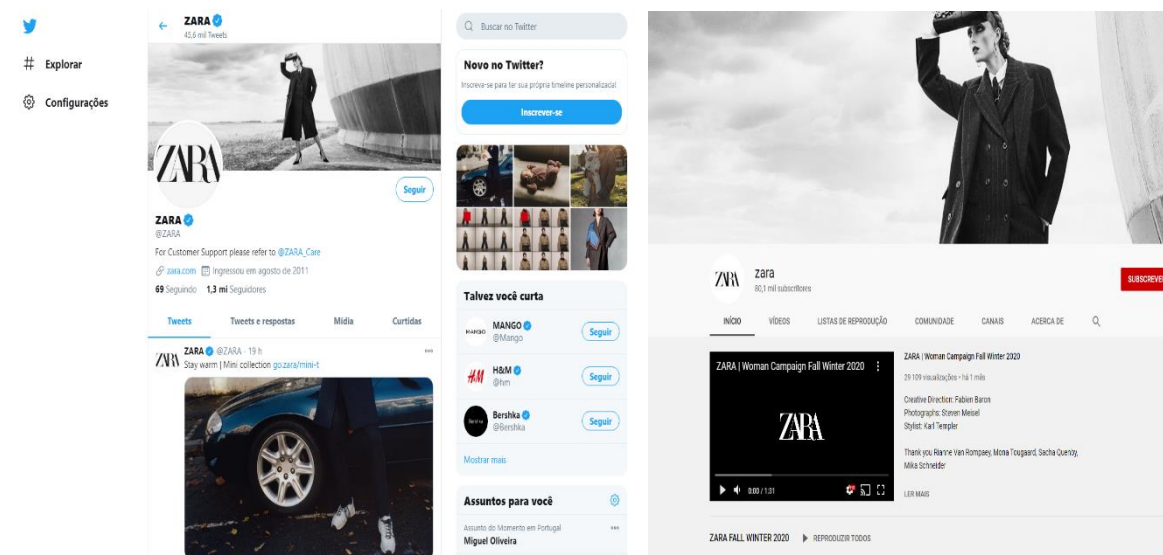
Explorar

Configurações

ZARA
45,6 mil Tweets

ZARA

Seguir

ZARA
@ZARA

For Customer Support please refer to @ZARA_Care

zara.com Ingressou em agosto de 2011

69 Seguindo 1,3 mi Seguidores

Tweets Tweets e respostas Mídia Curtidas

ZARA @ZARA · 19 h
Stay warm | Mini collection go.zara/mini-t

Buscar no Twitter

Novo no Twitter?
Inscreva-se para ter sua própria timeline personalizada!

Inscrever-se

Talvez você curta

MANGO
@Mango
Seguir

H&M
@hm
Seguir

Bershka
@Bershka
Seguir

Mostrar mais

Assuntos para você

Assunto do Momento em Portugal
Miguel Oliveira

ZARA
zara
80,1 mil subscritores

SUBSCREVER

INÍCIO VÍDEOS LISTAS DE REPRODUÇÃO COMUNIDADE CANAIS ACERCA DE

ZARA | Woman Campaign Fall Winter 2020

ZARA

0:00 / 1:31

ZARA | Woman Campaign Fall Winter 2020
29 109 visualizações • há 1 mês

Creative Direction: Fabien Baron
Photographs: Steven Meisel
Stylist: Karl Templer

Thank you Rianne Van Rompaey, Mona Tougaard, Sacha Quenby, Mika Schneider

LER MAIS

ZARA FALL WINTER 2020 REPRODUZIR TODOS